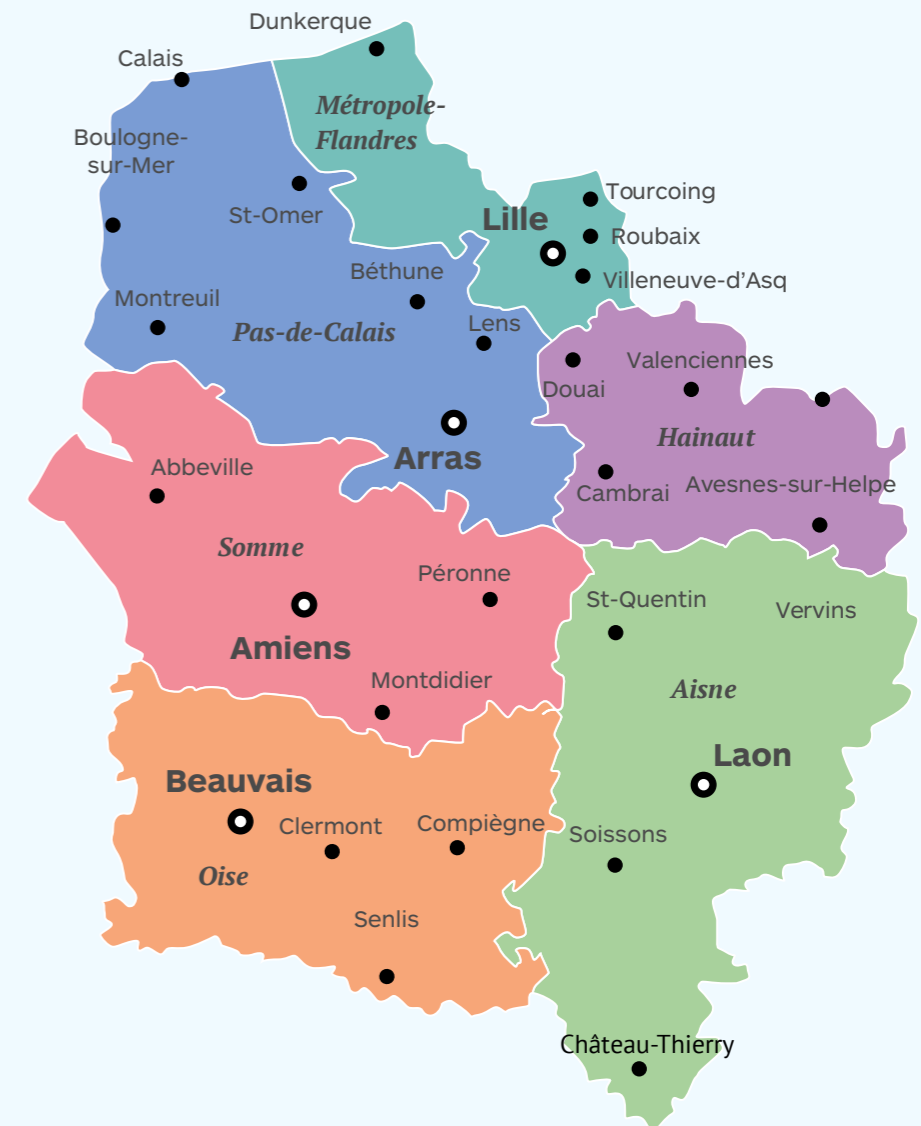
Dunkerque
Calais
Métropole-Flandres
Boulogne-sur-Mer
St-Omer
Tourcoing
Lille
Roubaix
Villeneuve-d'Asq
Béthune
Montreuil
Pas-de-Calais
Lens
Valenciennes
Douai
Hainaut
Arras
Cambrai
Avesnes-sur-Helpe
Abbeville
Somme
Péronne
St-Quentin
Vervins
Amiens
Montdidier
Aisne
Laon
Beauvais
Clermont
Compiègne
Soissons
Oise
Senlis
Château-Thierry